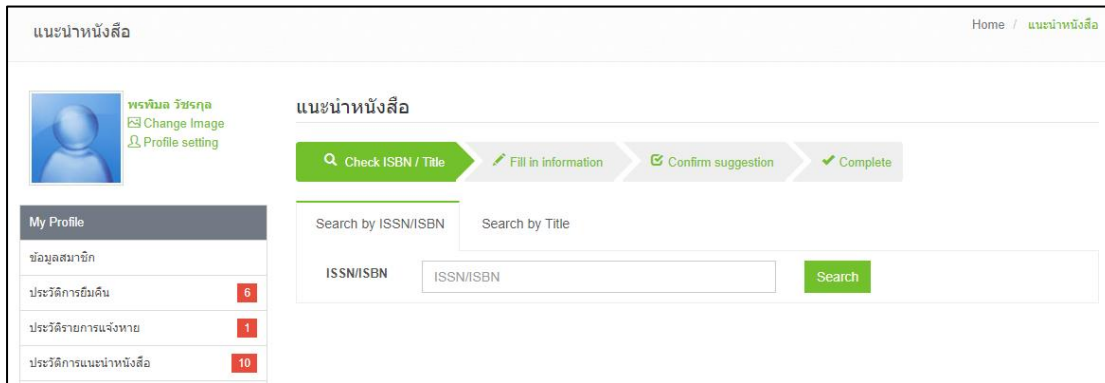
แนะนำหนังสือ

Home / แนะนำหนังสือ

พรพิมล วัชรกุล
Change Image
Profile setting

แนะนำหนังสือ

Check ISBN / Title
Fill in information
Confirm suggestion
Complete

Search by ISSN/ISBN
Search by Title

ISSN/ISBN
ISSN/ISBN
Search

My Profile
ข้อมูลสมาชิก
ประวัติการยืมคืน 6
ประวัติรายการแจ้งหาย 1
ประวัติการแนะนำหนังสือ 10